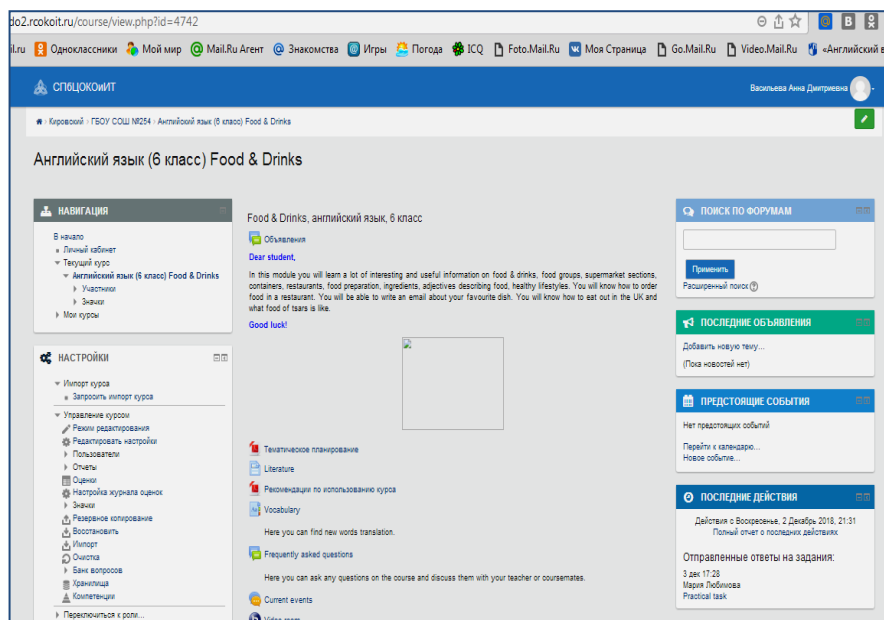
do2.rcokoit.ru/course/view.php?id=4742

il.ru Одноклассники Мой мир Mail.Ru Агент Знакомства Игры Погода ICQ Foto.Mail.Ru Моя Страница Go.Mail.Ru Video.Mail.Ru «Английский в

СПбЦОКОиИТ

Васильева Анна Дмитриевна

Кировский › ГБОУ СОШ №254 › Английский язык (6 класс) Food & Drinks

Английский язык (6 класс) Food & Drinks

НАВИГАЦИЯ

В начало
Личный кабинет
Текущий курс
Английский язык (6 класс) Food & Drinks
Участники
Значки
Мои курсы

НАСТРОЙКИ

Импорт курса
Запросить импорт курса
Управление курсом
Режим редактирования
Редактировать настройки
Пользователи
Отчеты
Оценки
Настройка журнала оценок
Значки
Резервное копирование
Восстановить
Импорт
Очистка
Банк вопросов
Хранилища
Компетенции
Переключиться к роли...

Food & Drinks, английский язык, 6 класс

Объявления

Dear student,

In this module you will learn a lot of interesting and useful information on food & drinks, food groups, supermarket sections, containers, restaurants, food preparation, ingredients, adjectives describing food, healthy lifestyles. You will know how to order food in a restaurant. You will be able to write an email about your favourite dish. You will know how to eat out in the UK and what food of tsars is like.

Good luck!

Тематическое планирование

Literature

Рекомендации по использованию курса

Vocabulary

Here you can find new words translation.

Frequently asked questions

Here you can ask any questions on the course and discuss them with your teacher or coursemates.

Current events

Video room

ПОИСК ПО ФОРУМАМ

Применить

Расширенный поиск

ПОСЛЕДНИЕ ОБЪЯВЛЕНИЯ

Добавить новую тему...

(Пока новостей нет)

ПРЕДСТОЯЩИЕ СОБЫТИЯ

Нет предстоящих событий

Перейти к календарю...
Новое событие...

ПОСЛЕДНИЕ ДЕЙСТВИЯ

Действия с Воскресенье, 2 Декабрь 2018, 21:31
Полный отчет о последних действиях

Отправленные ответы на задания:

3 дек 17:28
Мария Любимова
Practical task